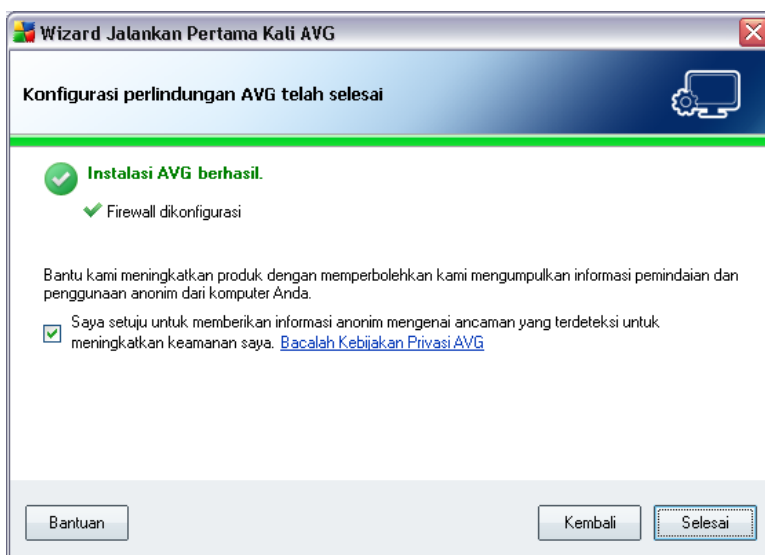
Wizard Jalankan Pertama Kali AVG

Konfigurasi perlindungan AVG telah selesai

Instalasi AVG berhasil.

Firewall dikonfigurasi

Bantu kami meningkatkan produk dengan memperbolehkan kami mengumpulkan informasi pemindaian dan penggunaan anonim dari komputer Anda.

Saya setuju untuk memberikan informasi anonim mengenai ancaman yang terdeteksi untuk meningkatkan keamanan saya. Bacalah Kebijakan Privasi AVG

Bantuan

Kembali

Selesai